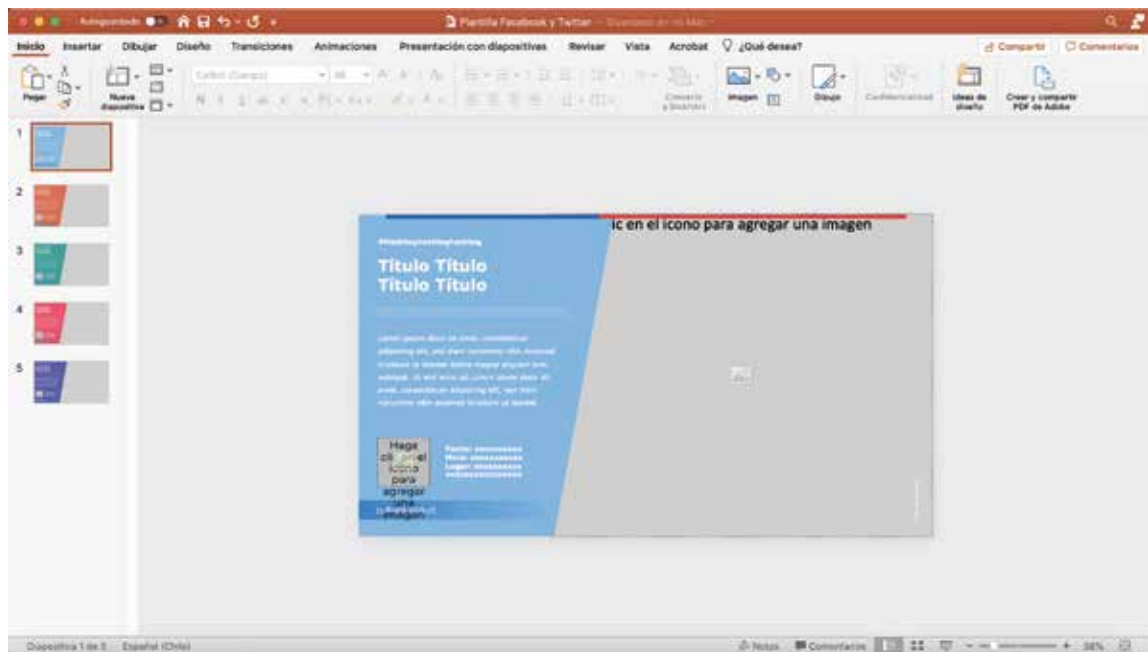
Autoguardado Plantilla Facebook y Twitter

Inicio Insertar Dibujar Diseño Transiciones Animaciones Presentación con diapositivas Revisar Vista Acrobat ¿Qué desea? Compartir Comentarios

Pegar Nueva diapositiva Imagen Dibujo Ideas de diseño Crear y compartir PDF de Adobe

1 2 3 4 5

ic en el icono para agregar una imagen

Titulo Título
Titulo Título

Haga clic en el icono para agregar una imagen

Diapositiva 1 de 5 Español (Chile) Notas Comentarios 98%